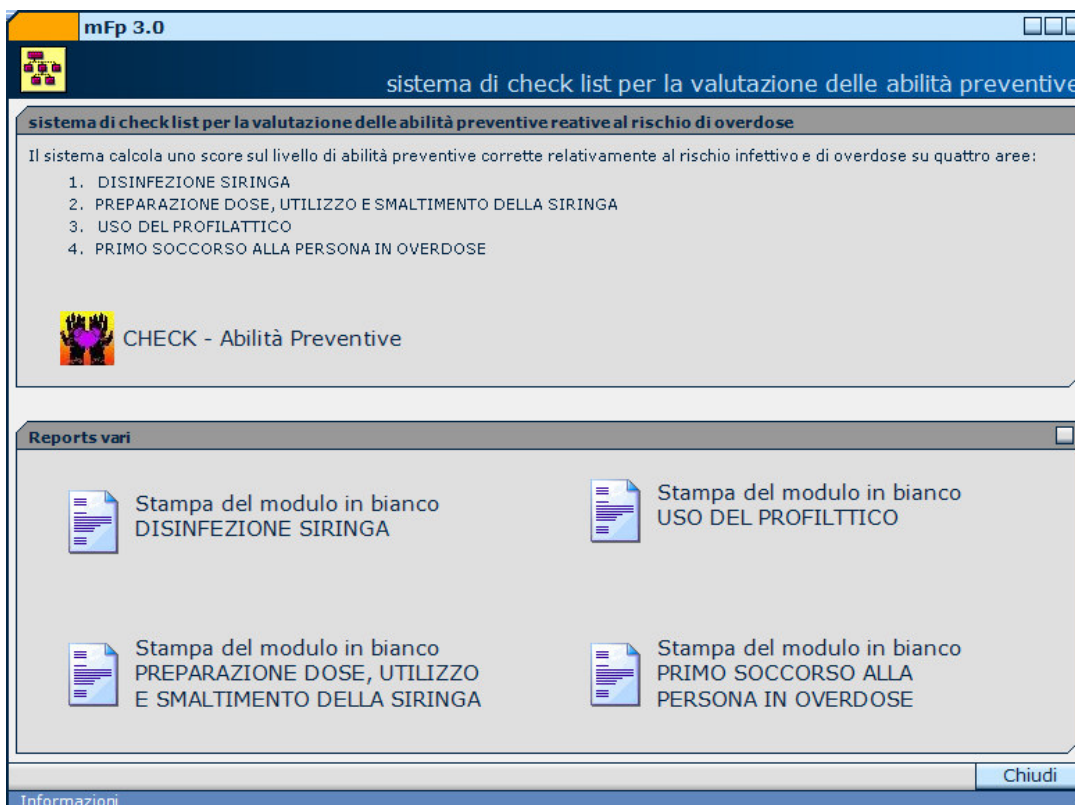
mFp 3.0

sistema di check list per la valutazione delle abilità preventive

sistema di check list per la valutazione delle abilità preventive reative al rischio di overdose

Il sistema calcola uno score sul livello di abilità preventive corrette relativamente al rischio infettivo e di overdose su quattro aree:

1. DISINFEZIONE SIRINGA
2. PREPARAZIONE DOSE, UTILIZZO E SMALTIMENTO DELLA SIRINGA
3. USO DEL PROFILATTICO
4. PRIMO SOCCORSO ALLA PERSONA IN OVERDOSE

CHECK - Abilità Preventive

Reports vari

Stampa del modulo in bianco DISINFEZIONE SIRINGA

Stampa del modulo in bianco USO DEL PROFILTTICO

Stampa del modulo in bianco PREPARAZIONE DOSE, UTILIZZO E SMALTIMENTO DELLA SIRINGA

Stampa del modulo in bianco PRIMO SOCCORSO ALLA PERSONA IN OVERDOSE

Chiudi

Informazioni